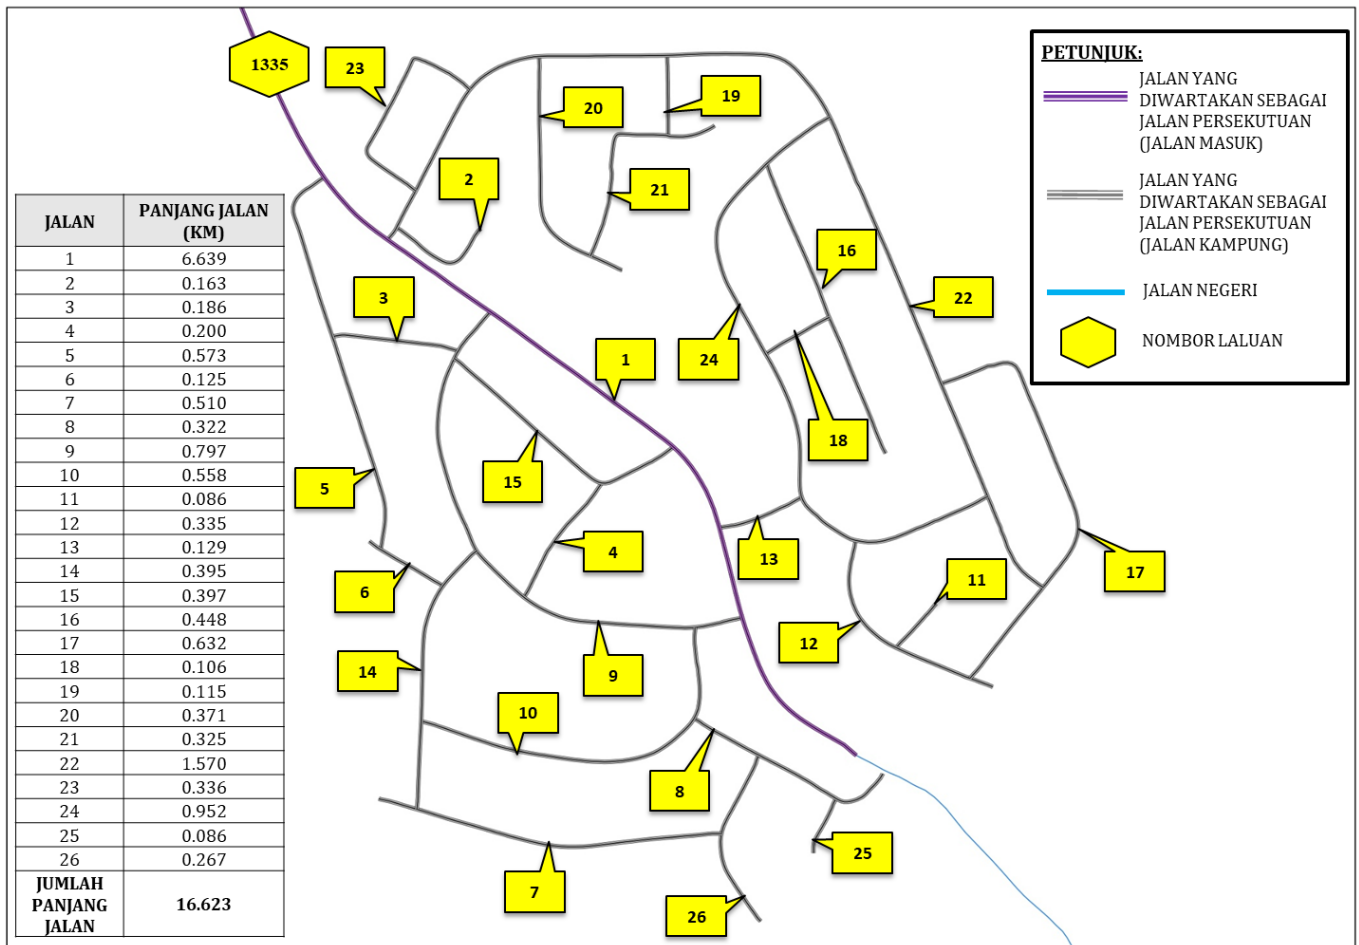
| JALAN | PANJANG JALAN (KM) |
|---|---|
| 1 | 6.639 |
| 2 | 0.163 |
| 3 | 0.186 |
| 4 | 0.200 |
| 5 | 0.573 |
| 6 | 0.125 |
| 7 | 0.510 |
| 8 | 0.322 |
| 9 | 0.797 |
| 10 | 0.558 |
| 11 | 0.086 |
| 12 | 0.335 |
| 13 | 0.129 |
| 14 | 0.395 |
| 15 | 0.397 |
| 16 | 0.448 |
| 17 | 0.632 |
| 18 | 0.106 |
| 19 | 0.115 |
| 20 | 0.371 |
| 21 | 0.325 |
| 22 | 1.570 |
| 23 | 0.336 |
| 24 | 0.952 |
| 25 | 0.086 |
| 26 | 0.267 |
| JUMLAH PANJANG JALAN | 16.623 |

1335

23 20 19 2 21 16 22 3 1 24 18 15 5 4 13 11 17 6 12 14 9 10 8 25 7 26

PETUNJUK:
JALAN YANG DIWARTAKAN SEBAGAI JALAN PERSEKUTUAN (JALAN MASUK)
JALAN YANG DIWARTAKAN SEBAGAI JALAN PERSEKUTUAN (JALAN KAMPUNG)
JALAN NEGERI
NOMBOR LALUAN